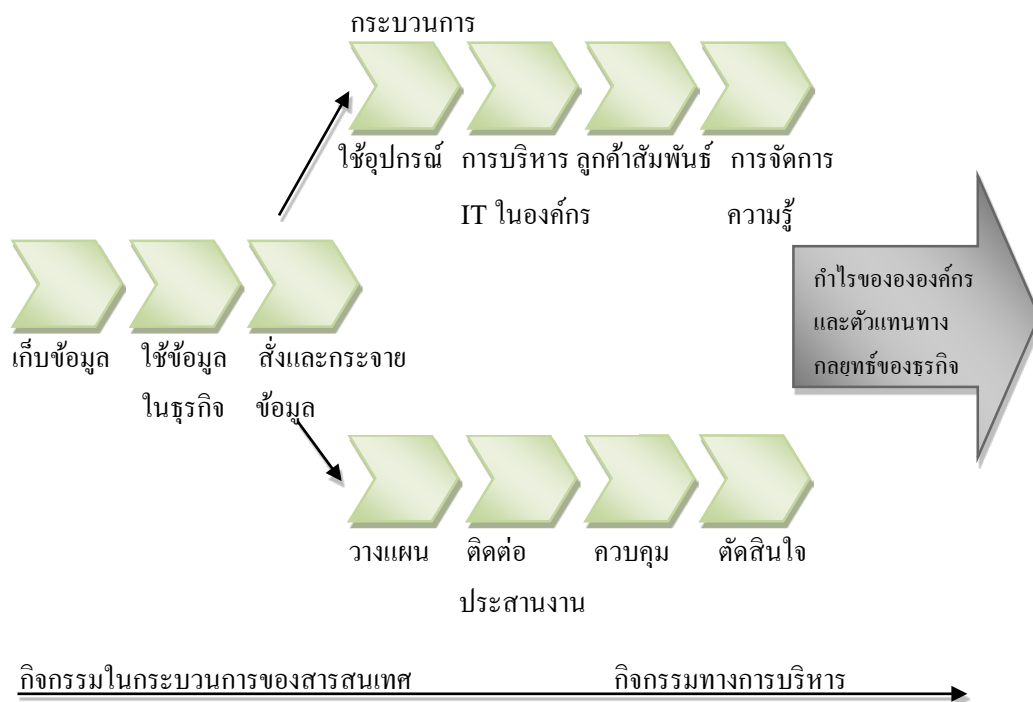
กระบวนการ

ใช้อุปกรณ์ IT

การบริหาร ในองค์กร

ลูกค้าสัมพันธ์

การจัดการ ความรู้

กำไรของององค์กร และตัวแทนทาง กลยุทธ์ของธุรกิจ

เก็บข้อมูล

ใช้ข้อมูล ในธุรกิจ

สั่งและกระจาย ข้อมูล

วางแผน

ติดต่อ ประสานงาน

ควบคุม

ตัดสินใจ

กิจกรรมในกระบวนการของสารสนเทศ

กิจกรรมทางการบริหาร